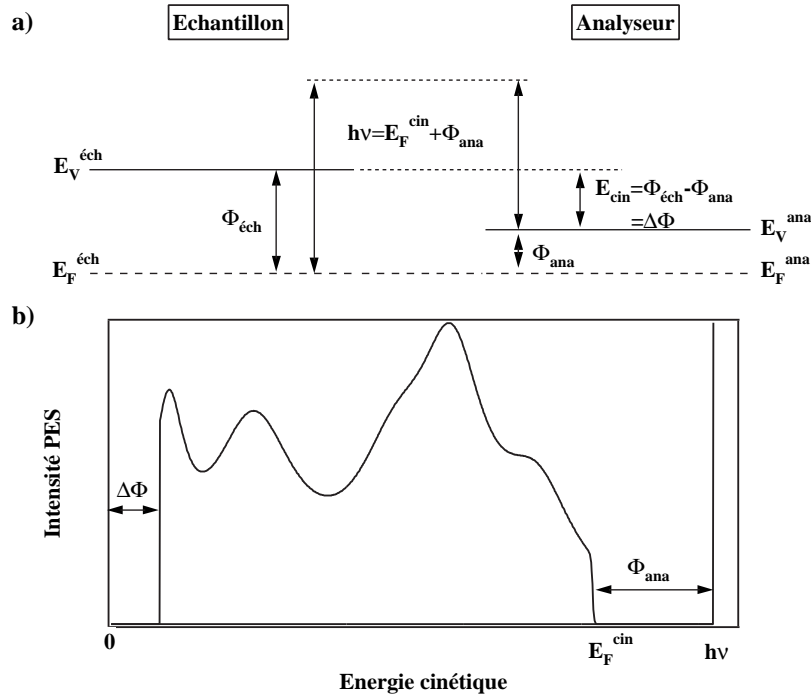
a)

Echantillon

Analyseur

$h\nu=E_F^{cin}+\Phi_{ana}$

$E_V^{éch}$

$\Phi_{éch}$

$E_{cin}=\Phi_{éch}-\Phi_{ana}$
$=\Delta\Phi$

$E_V^{ana}$

$\Phi_{ana}$

$E_F^{éch}$

$E_F^{ana}$

b)

Intensité PES

$\Delta\Phi$

$\Phi_{ana}$

0

$E_F^{cin}$

$h\nu$

Energie cinétique